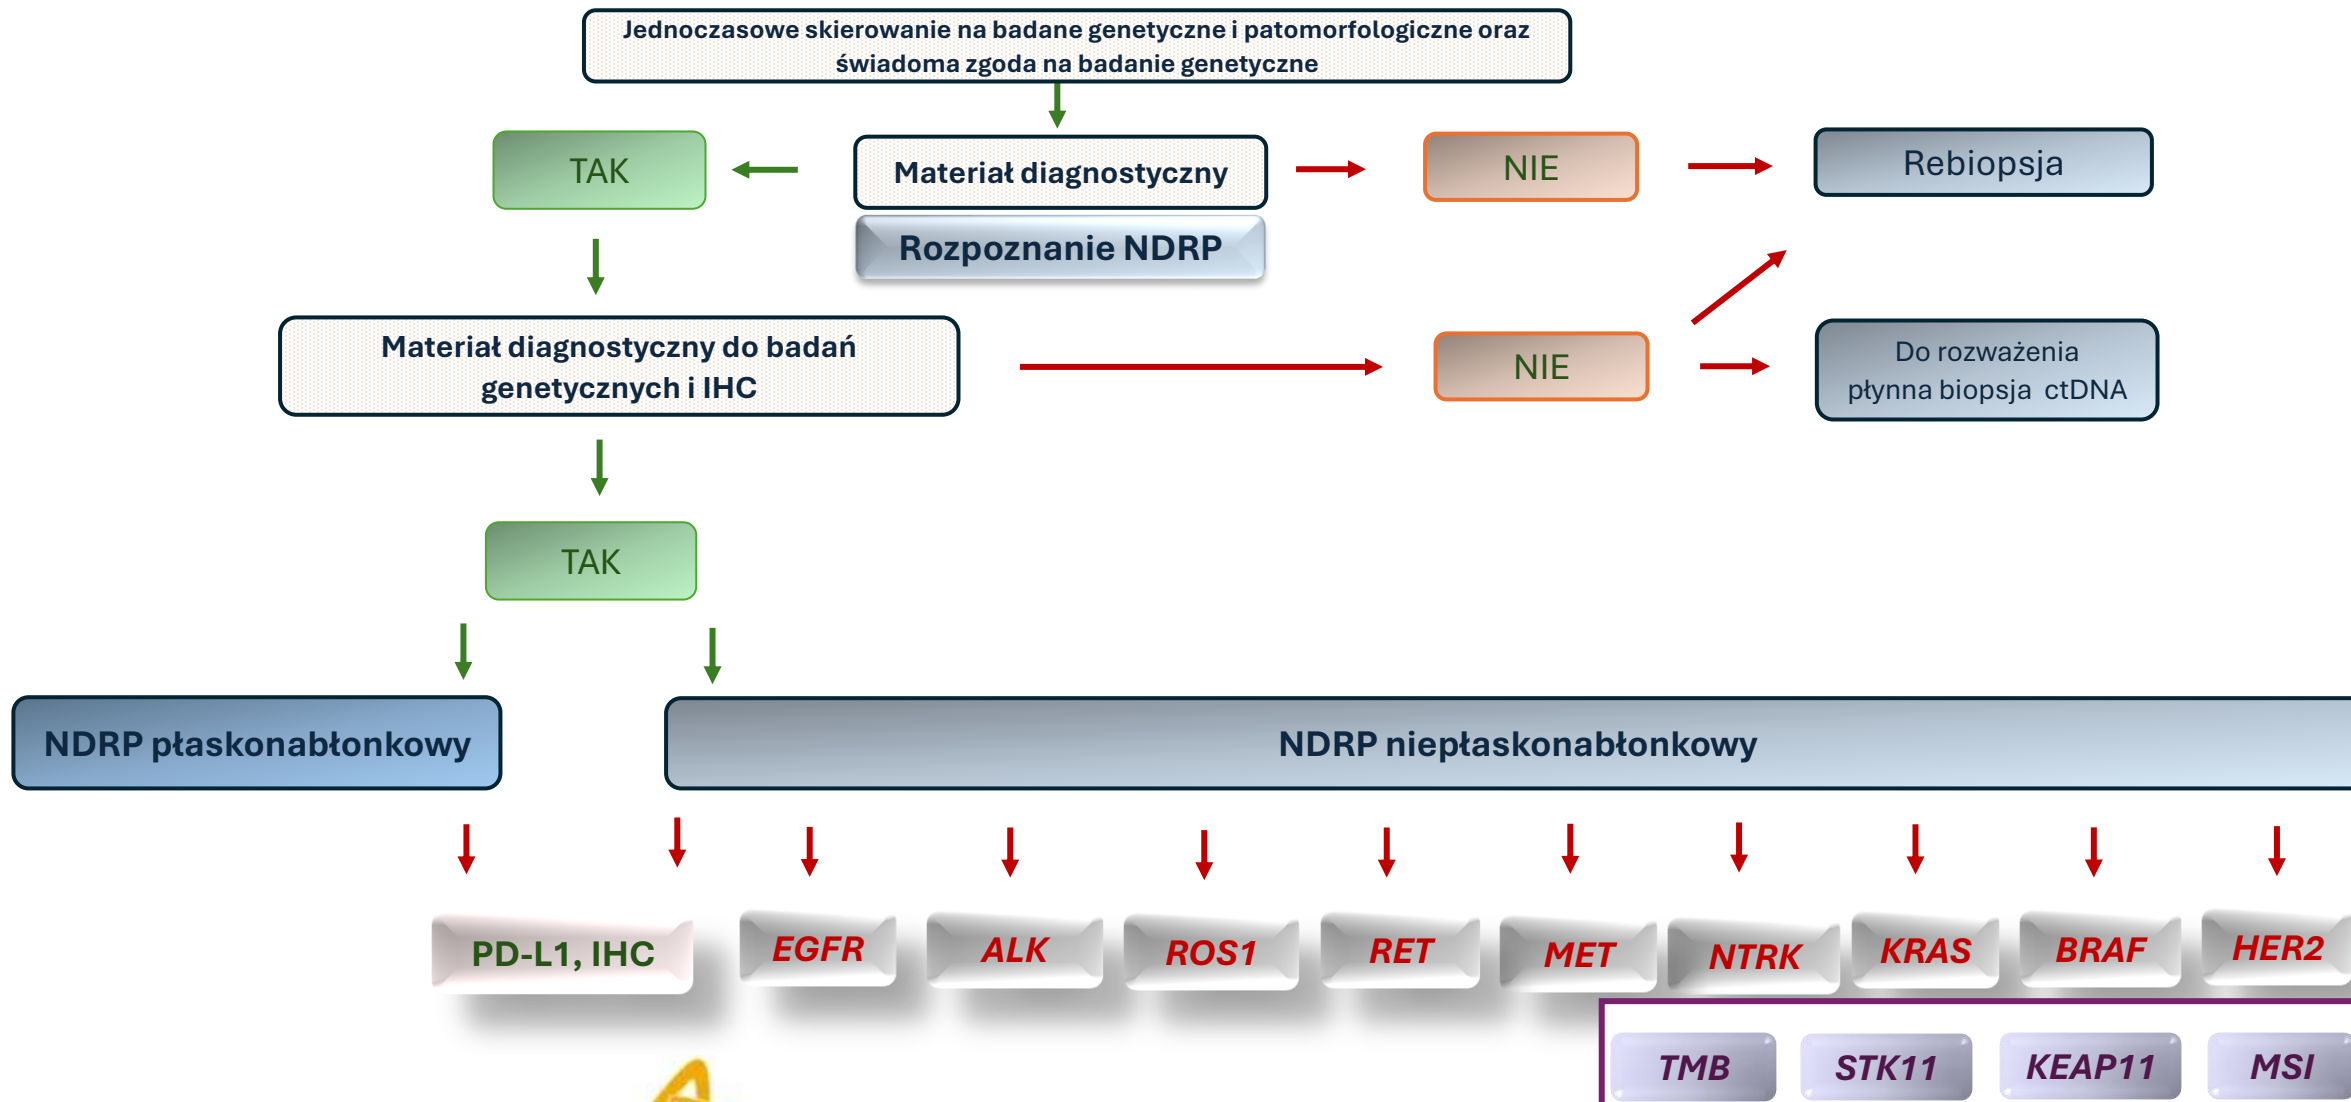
Jednoczasowe skierowanie na badane genetyczne i patomorfologiczne oraz świadoma zgoda na badanie genetyczne

TAK

Materiał diagnostyczny

Rozpoznanie NDRP

NIE

Rebiopsja

Materiał diagnostyczny do badań genetycznych i IHC

NIE

Do rozważenia płynna biopsja ctDNA

TAK

NDRP płaskonabłonkowy

NDRP niepłaskonabłonkowy

PD-L1, IHC

EGFR

ALK

ROS1

RET

MET

NTRK

KRAS

BRAF

HER2

TMB

STK11

KEAP11

MSI